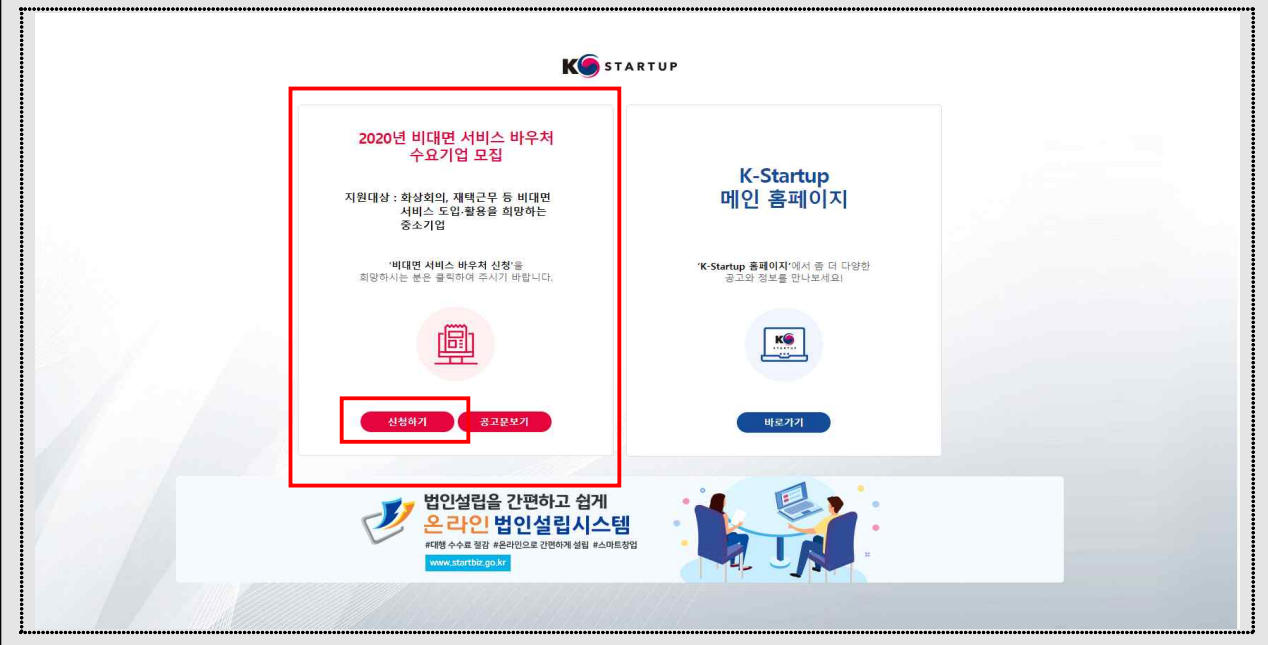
K STARTUP

2020년 비대면 서비스 바우처 수요기업 모집

지원대상 : 화상회의, 재택근무 등 비대면 서비스 도입·활용을 희망하는 중소기업

'비대면 서비스 바우처 신청'을 희망하시는 분은 클릭하여 주시기 바랍니다.

신청하기
공고문보기

K-Startup 메인 홈페이지

'K-Startup 홈페이지'에서 좀 더 다양한 공고와 정보를 만나보세요!

K STARTUP

바로가기

법인설립을 간편하고 쉽게
온라인 법인설립시스템
#대행 수수료 절감 #온라인으로 간편하게 설립 #스마트창업
www.startbiz.go.kr